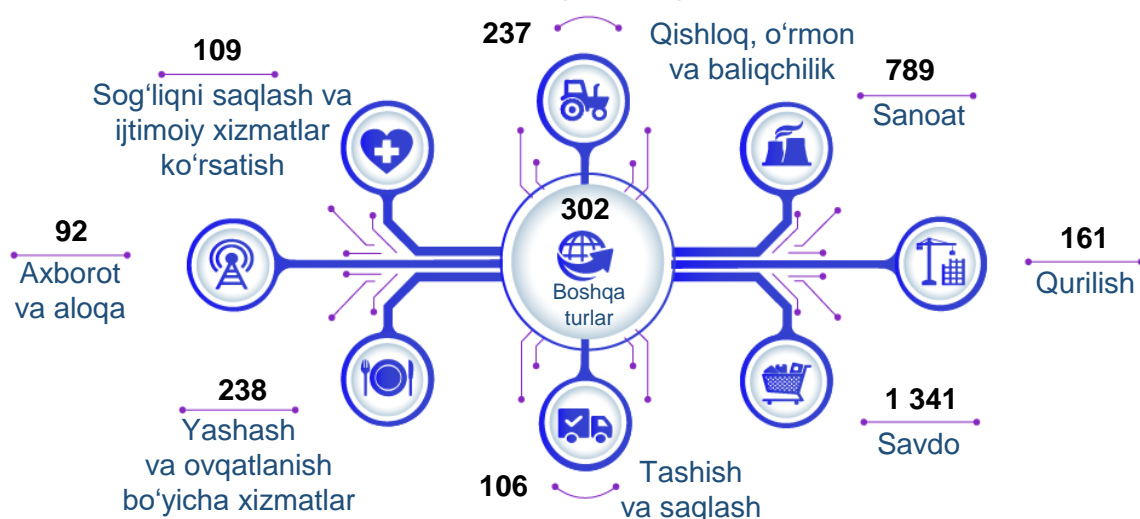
237

Qishloq, o‘rmon va baliqchilik

109

Sog‘liqni saqlash va ijtimoiy xizmatlar ko‘rsatish

789

Sanoat

92

Axborot va aloqa

302

Boshqa turlar

161

Qurilish

238

Yashash va ovqatlanish bo‘yicha xizmatlar

1 341

Savdo

106

Tashish va saqlash